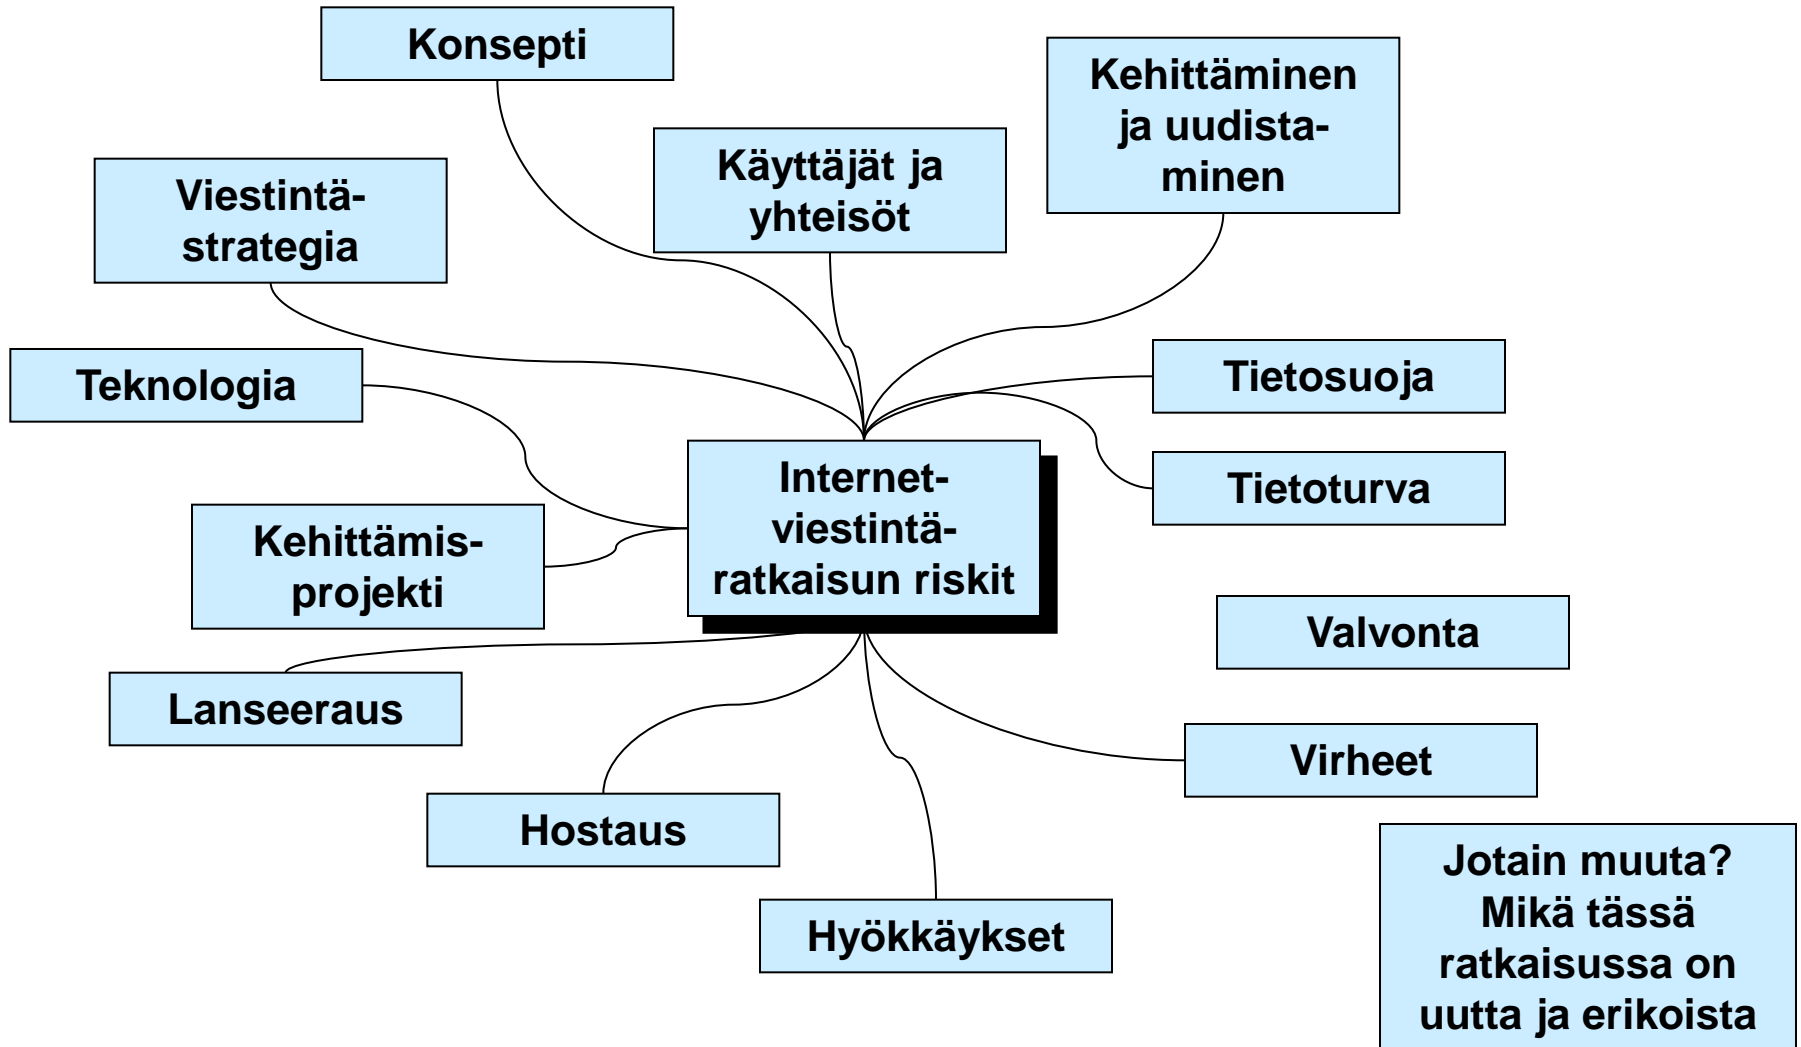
Internet-viestintäratkaisun riskit

Konsepti

Käyttäjät ja yhteisöt

Kehittäminen ja uudistaminen

Viestintästrategia

Teknologia

Tietosuoja

Tietoturva

Kehittämisprojekti

Valvonta

Lanseeraus

Virheet

Hostaus

Hyökkäykset

Jotain muuta? Mikä tässä ratkaisussa on uutta ja erikoista